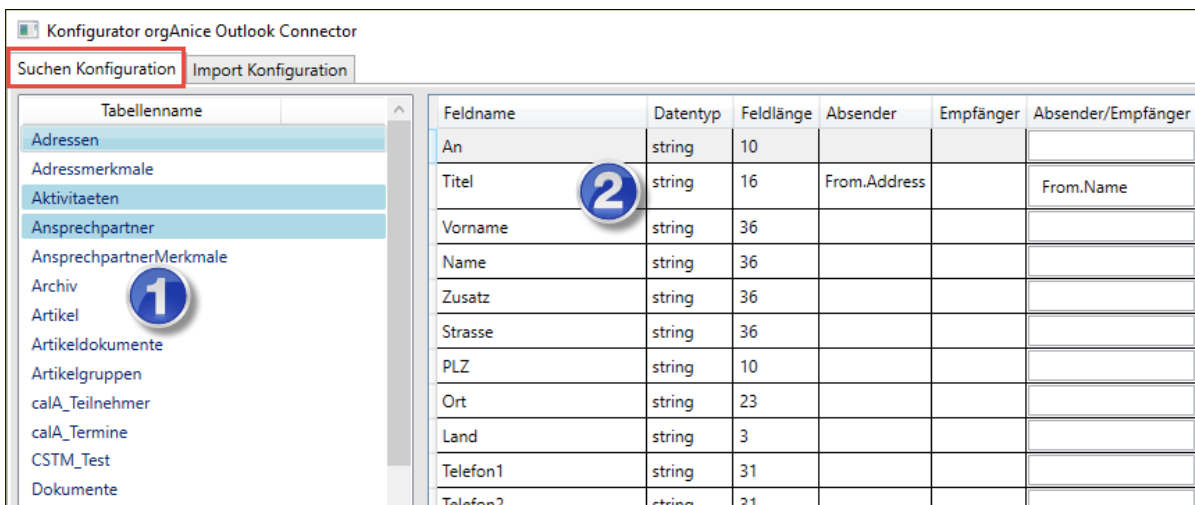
Konfigurator orgAnice Outlook Connector

Suchen Konfiguration | Import Konfiguration

| Tabellenname |
|---|
| Adressen |
| Adressmerkmale |
| Aktivitaeten |
| Ansprechpartner |
| AnsprechpartnerMerkmale |
| Archiv |
| Artikel |
| Artikeldokumente |
| Artikelgruppen |
| calA_Teilnehmer |
| calA_Termine |
| CSTM_Test |
| Dokumente |

1

2

| Feldname | Datentyp | Feldlänge | Absender | Empfänger | Absender/Empfänger |
|---|---|---|---|---|---|
| An | string | 10 | | | |
| Titel | string | 16 | From.Address | | From.Name |
| Vorname | string | 36 | | | |
| Name | string | 36 | | | |
| Zusatz | string | 36 | | | |
| Strasse | string | 36 | | | |
| PLZ | string | 10 | | | |
| Ort | string | 23 | | | |
| Land | string | 3 | | | |
| Telefon1 | string | 31 | | | |
| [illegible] | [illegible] | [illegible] | | | |